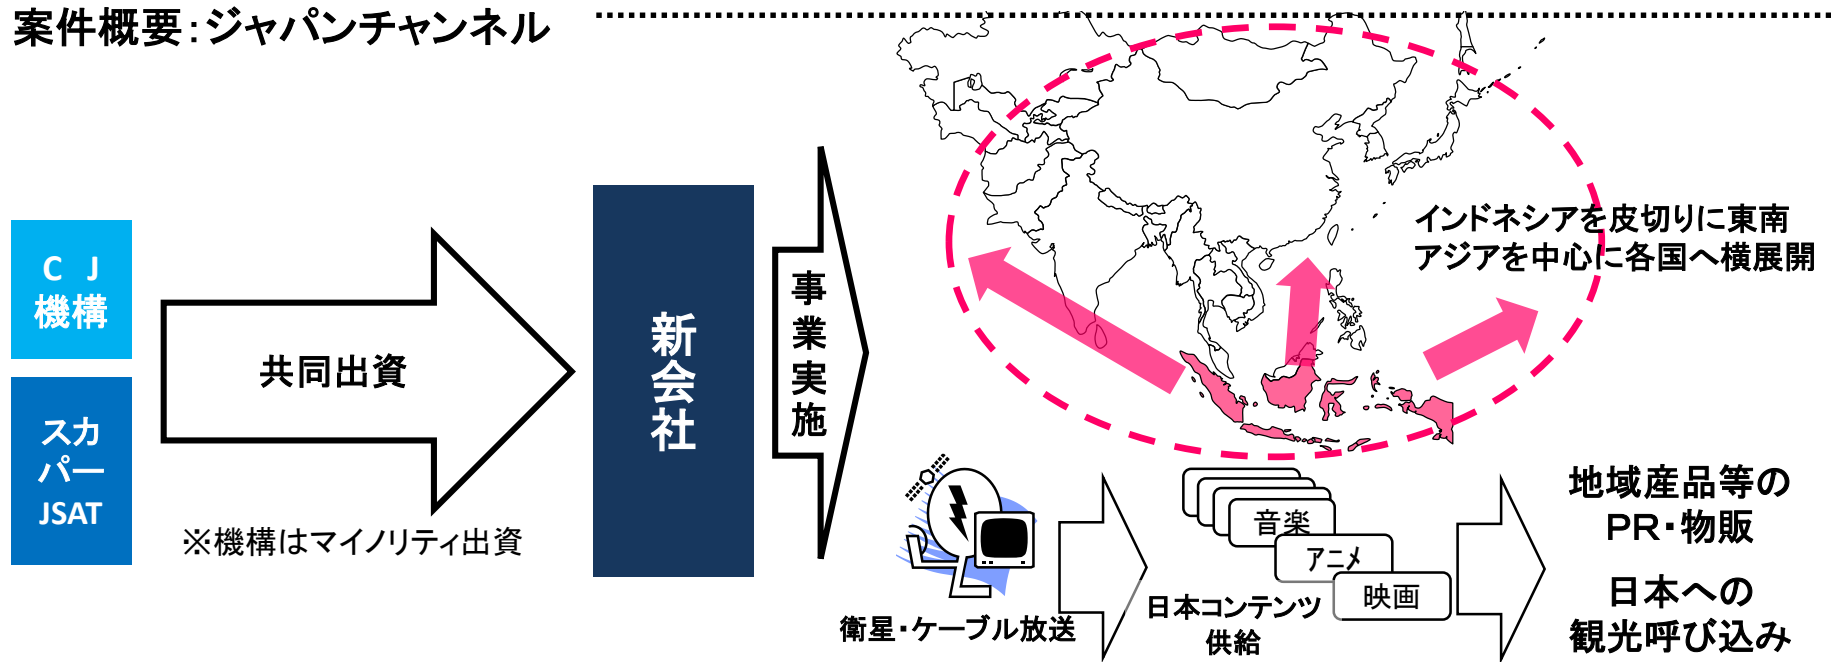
案件概要：ジャパンチャンネル

ＣＪ
機構

スカパー
JSAT

共同出資

※機構はマイノリティ出資

新会社

事業実施

インドネシアを皮切りに東南アジアを中心に各国へ横展開

衛星・ケーブル放送

音楽
アニメ
映画

日本コンテンツ供給

地域産品等のPR・物販

日本への観光呼び込み